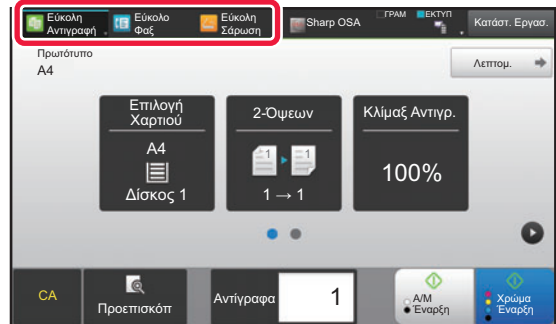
Εύκολη Αντιγραφή
Εύκολο Φαξ
Εύκολη Σάρωση
Sharp OSA
ΓΡΑΜ
ΕΚΤΥΠ
Κατάστ. Εργασ.

Πρωτότυπο
A4
Λεπτομ.

Επιλογή Χαρτιού
A4
Δίσκος 1

2-Όψεων
1 → 1

Κλίμαξ Αντιγρ.
100%

CA
Προεπισκόπ
Αντίγραφα
1
Α/Μ Έναρξη
Χρώμα Έναρξη